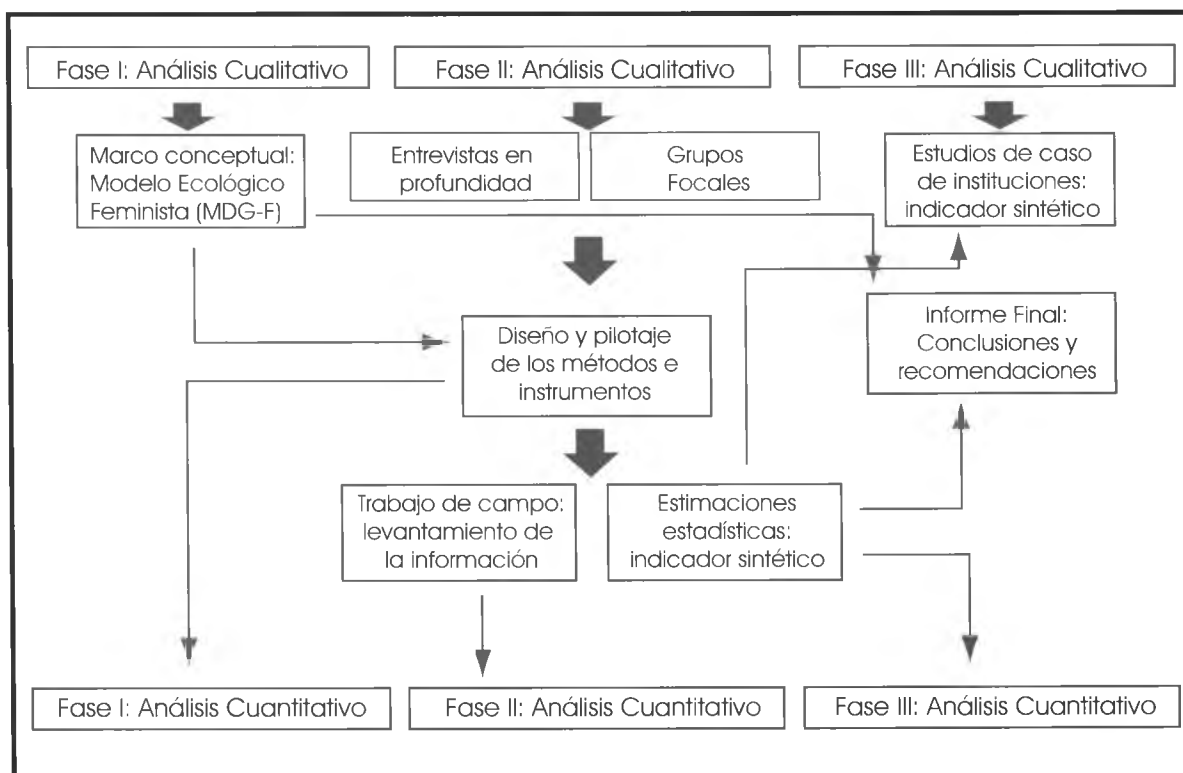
Fase I: Análisis Cualitativo

Fase II: Análisis Cualitativo

Fase III: Análisis Cualitativo

Marco conceptual: Modelo Ecológico Feminista (MDG-F)

Entrevistas en profundidad

Grupos Focales

Estudios de caso de instituciones: indicador sintético

Informe Final: Conclusiones y recomendaciones

Diseño y pilotaje de los métodos e instrumentos

Trabajo de campo: levantamiento de la información

Estimaciones estadísticas: indicador sintético

Fase I: Análisis Cuantitativo

Fase II: Análisis Cuantitativo

Fase III: Análisis Cuantitativo